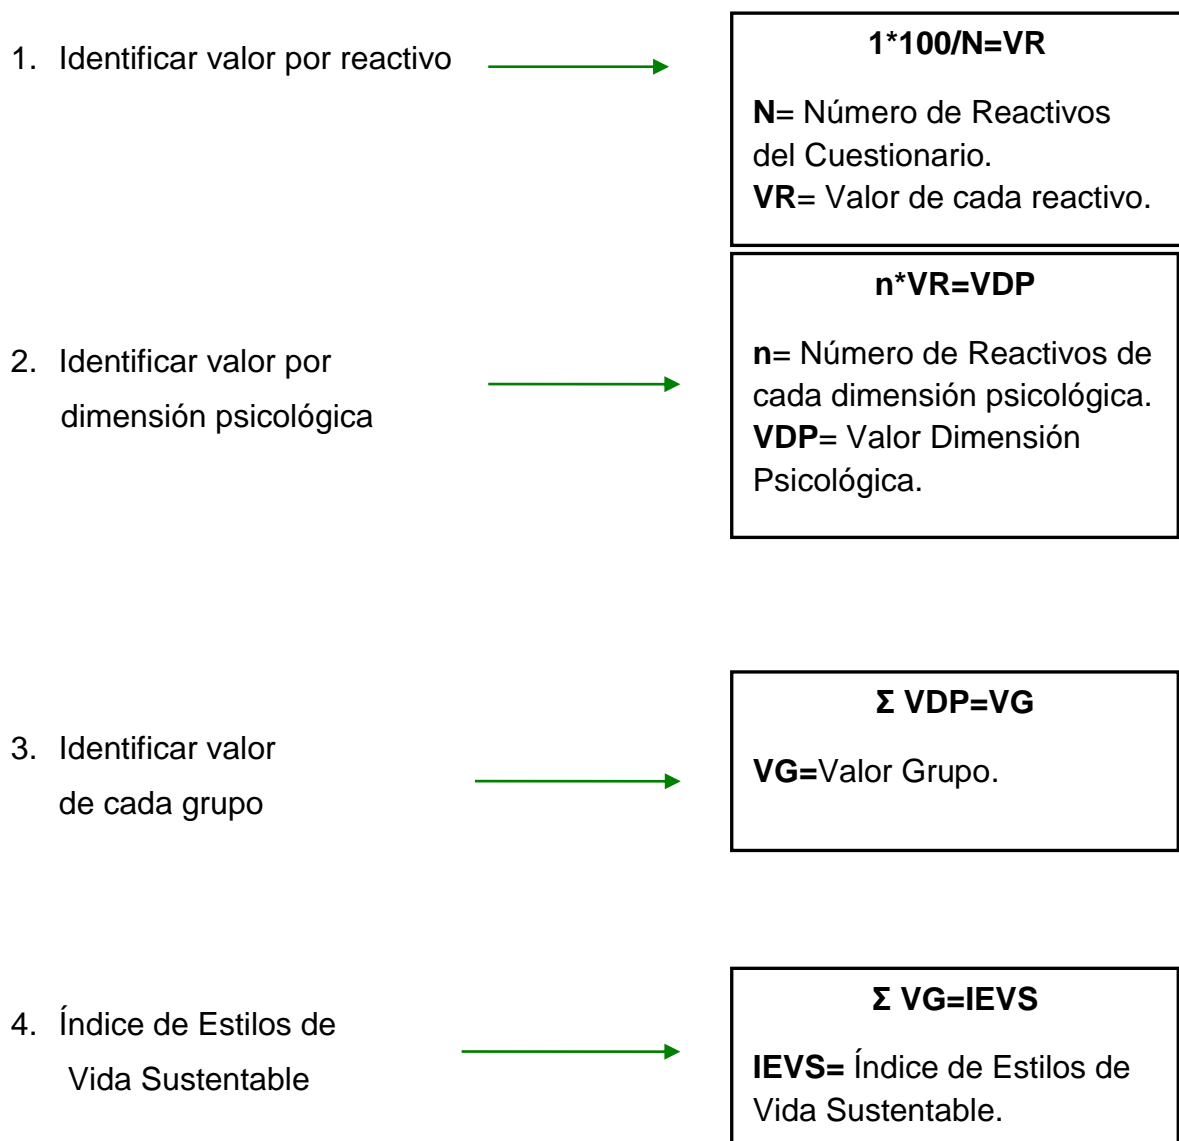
1. Identificar valor por reactivo

1*100/N=VR

N= Número de Reactivos del Cuestionario.
VR= Valor de cada reactivo.

2. Identificar valor por dimensión psicológica

n*VR=VDP

n= Número de Reactivos de cada dimensión psicológica.
VDP= Valor Dimensión Psicológica.

3. Identificar valor de cada grupo

$\Sigma$ VDP=VG

VG=Valor Grupo.

4. Índice de Estilos de Vida Sustentable

$\Sigma$ VG=IEVS

IEVS= Índice de Estilos de Vida Sustentable.